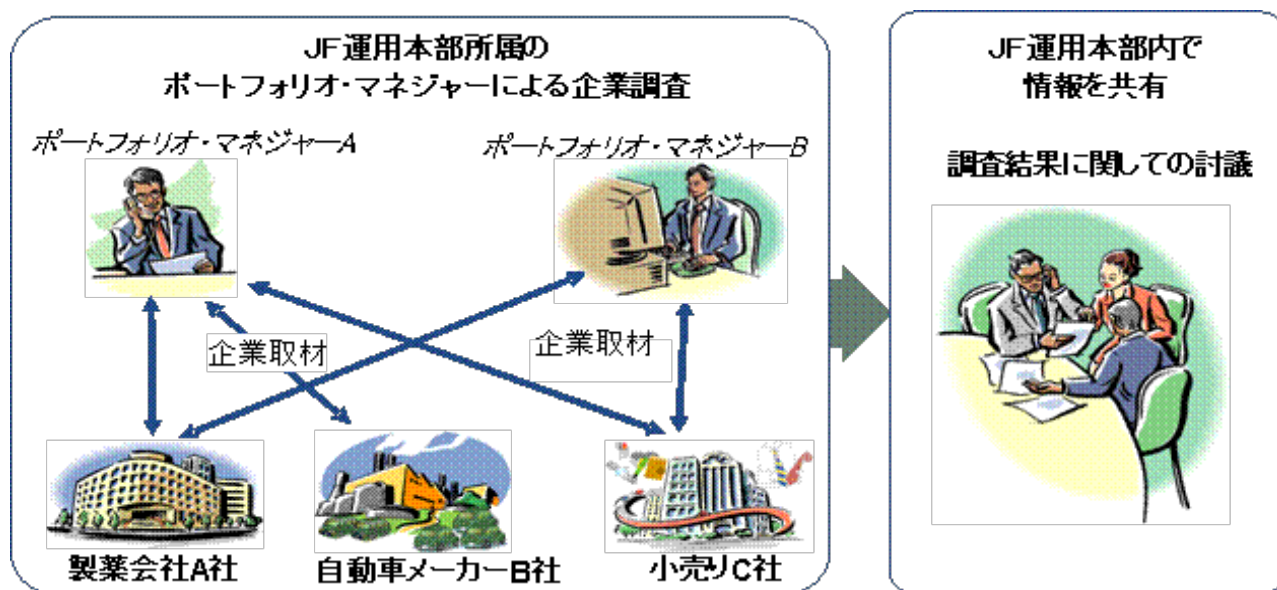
JF運用本部所属の
ポートフォリオ・マネジャーによる企業調査

ポートフォリオ・マネジャーA

ポートフォリオ・マネジャーB

企業取材

企業取材

製薬会社A社

自動車メーカーB社

小売りC社

JF運用本部内で
情報を共有

調査結果に関しての討議